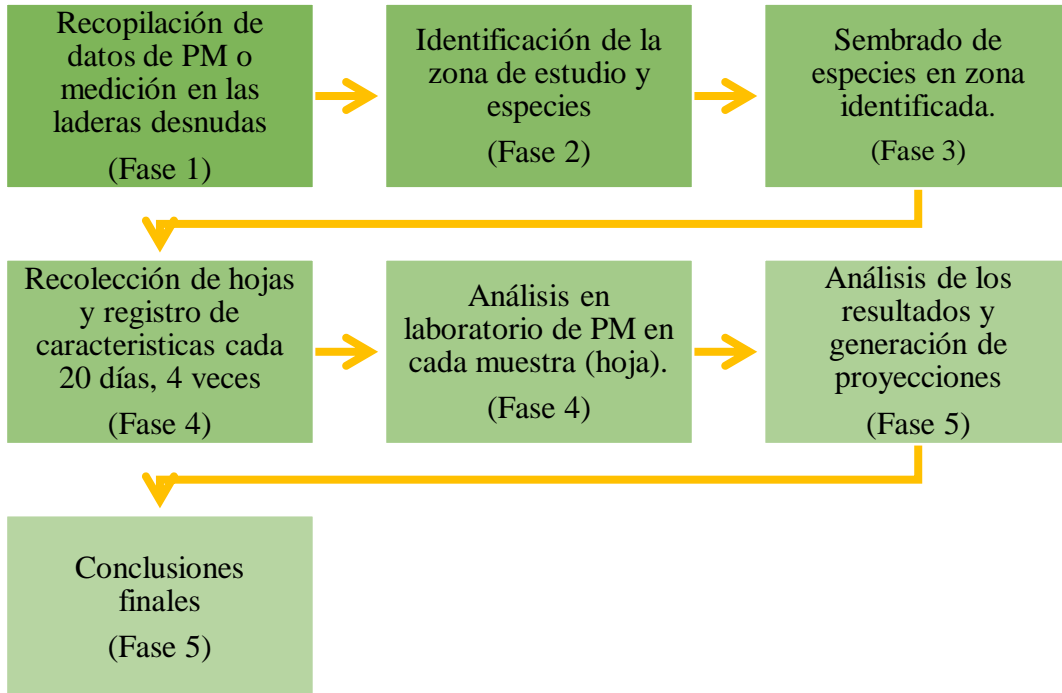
Recopilación de datos de PM o medición en las laderas desnudas

(Fase 1)

Identificación de la zona de estudio y especies

(Fase 2)

Sembrado de especies en zona identificada.

(Fase 3)

Recolección de hojas y registro de caracteristicas cada 20 días, 4 veces

(Fase 4)

Análisis en laboratorio de PM en cada muestra (hoja).

(Fase 4)

Análisis de los resultados y generación de proyecciones

(Fase 5)

Conclusiones finales

(Fase 5)